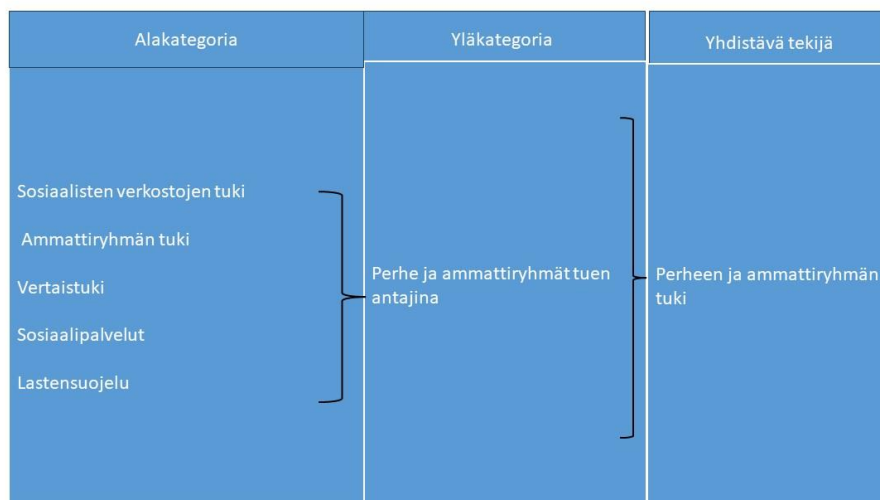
| Alakategoria | Yläkategoria | Yhdistävä tekijä |
|---|---|---|
| Sosiaalisten verkostojen tuki<br>Ammattiryhmän tuki<br>Vertaistuki<br>Sosiaalipalvelut<br>Lastensuojelu | Perhe ja ammattiryhmät tuen antajina | Perheen ja ammattiryhmän tuki |